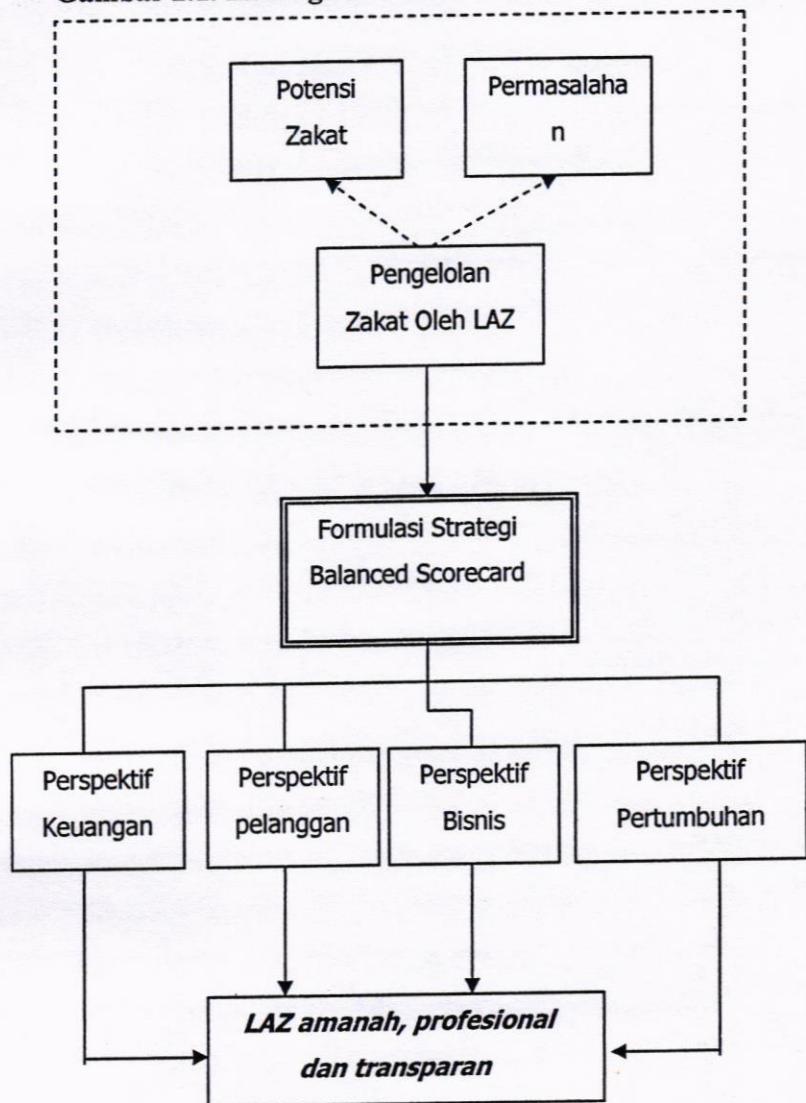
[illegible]

Potensi Zakat

Permasalaha n

Pengelolan Zakat Oleh LAZ

Formulasi Strategi Balanced Scorecard

Perspektif Keuangan

Perspektif pelanggan

Perspektif Bisnis

Perspektif Pertumbuhan

*LAZ amanah, profesional dan transparan*